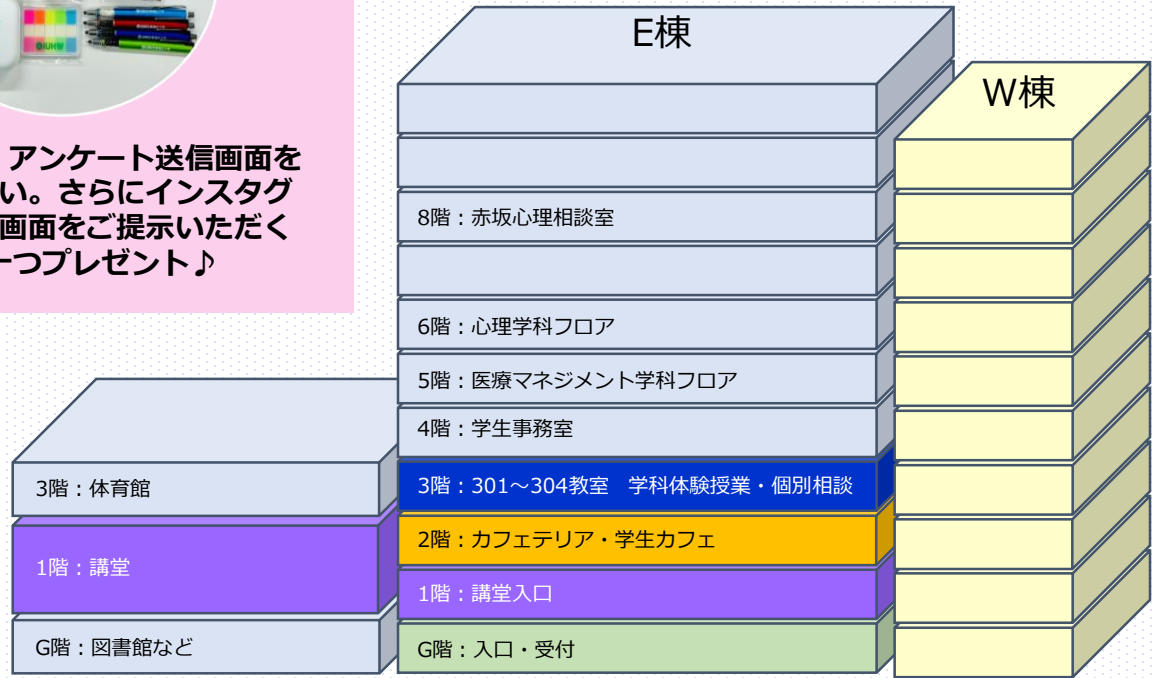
アンケート送信画面を
い。さらにインスタグ
画面をご提示いただく
一つプレゼント♪

E棟

W棟

8階：赤坂心理相談室

6階：心理学科フロア

5階：医療マネジメント学科フロア

4階：学生事務室

3階：体育館

3階：301～304教室　学科体験授業・個別相談

1階：講堂

2階：カフェテリア・学生カフェ

1階：講堂入口

G階：図書館など

G階：入口・受付